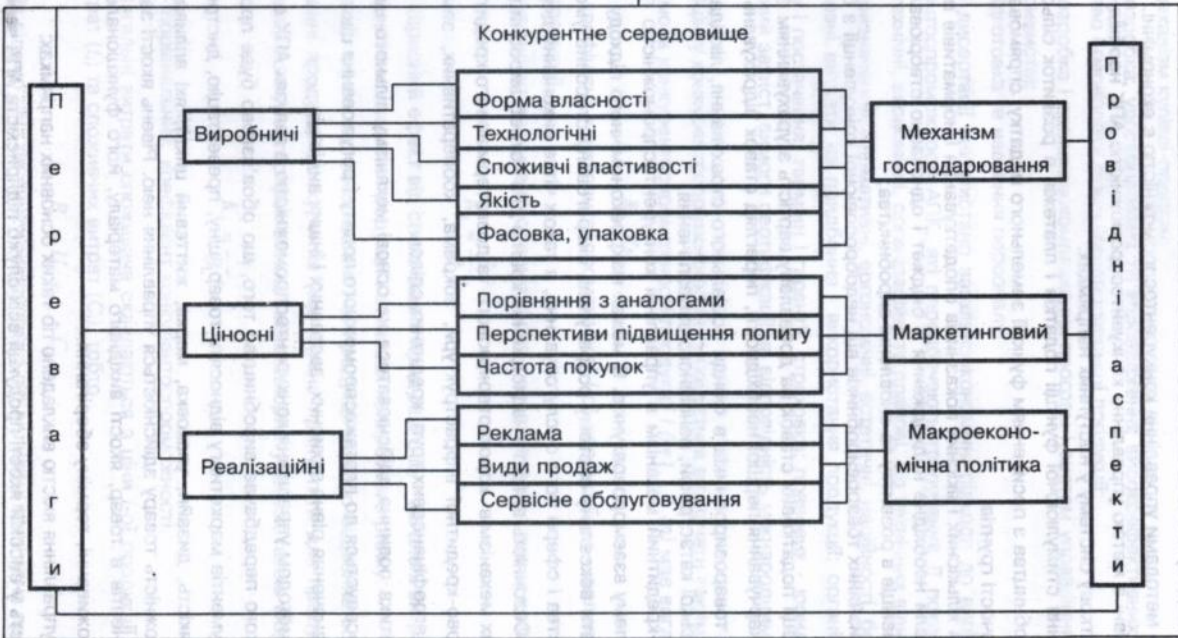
Конкурентне середовище

Переваги

Виробничі

Ціносні

Реалізаційні

Форма власності

Технологічні

Споживчі властивості

Якість

Фасовка, упаковка

Порівняння з аналогами

Перспективи підвищення попиту

Частота покупок

Реклама

Види продаж

Сервісне обслуговування

Механізм господарювання

Маркетинговий

Макроеконо-мічна політика

Провідні аспекти